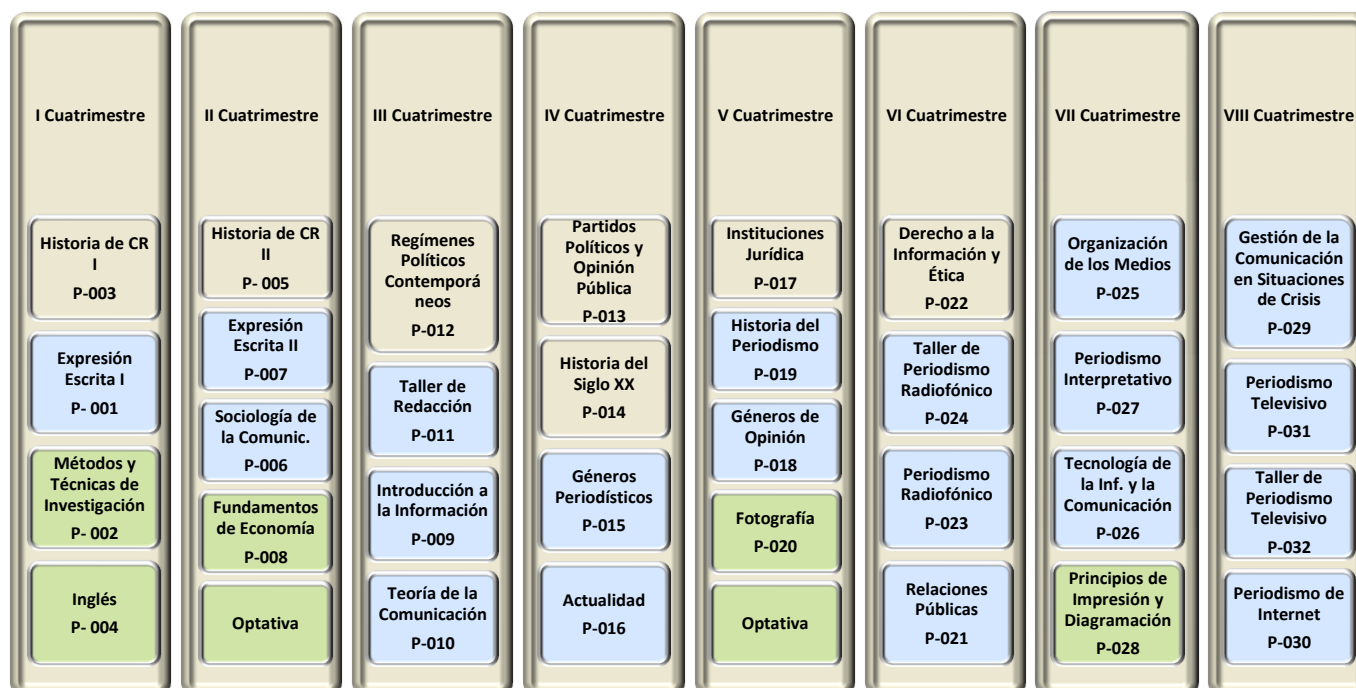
I Cuatrimestre

Historia de CR I
P-003

Expresión Escrita I
P- 001

Métodos y Técnicas de Investigación
P- 002

Inglés
P- 004

II Cuatrimestre

Historia de CR II
P- 005

Expresión Escrita II
P-007

Sociología de la Comunic.
P-006

Fundamentos de Economía
P-008

Optativa

III Cuatrimestre

Regímenes Políticos Contemporáneos
P-012

Taller de Redacción
P-011

Introducción a la Información
P-009

Teoría de la Comunicación
P-010

IV Cuatrimestre

Partidos Políticos y Opinión Pública
P-013

Historia del Siglo XX
P-014

Géneros Periodísticos
P-015

Actualidad
P-016

V Cuatrimestre

Instituciones Jurídica
P-017

Historia del Periodismo
P-019

Géneros de Opinión
P-018

Fotografía
P-020

Optativa

VI Cuatrimestre

Derecho a la Información y Ética
P-022

Taller de Periodismo Radiofónico
P-024

Periodismo Radiofónico
P-023

Relaciones Públicas
P-021

VII Cuatrimestre

Organización de los Medios
P-025

Periodismo Interpretativo
P-027

Tecnología de la Inf. y la Comunicación
P-026

Principios de Impresión y Diagramación
P-028

VIII Cuatrimestre

Gestión de la Comunicación en Situaciones de Crisis
P-029

Periodismo Televisivo
P-031

Taller de Periodismo Televisivo
P-032

Periodismo de Internet
P-030